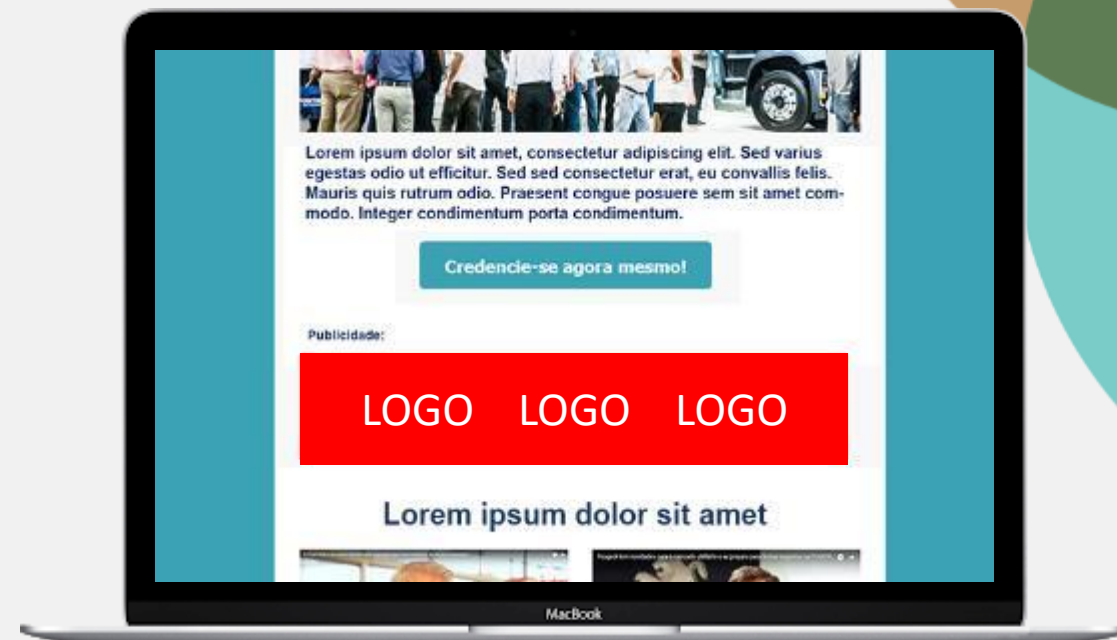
Lorem ipsum dolor sit amet, consectetur adipiscing elit. Sed varius egestas odio ut efficitur. Sed sed consectetur erat, eu convallis felis. Mauris quis rutrum odio. Praesent congue posuere sem sit amet commodo. Integer condimentum porta condimentum.

Credencie-se agora mesmo!

Publicidade:

LOGO LOGO LOGO

Lorem ipsum dolor sit amet

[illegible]

MacBook